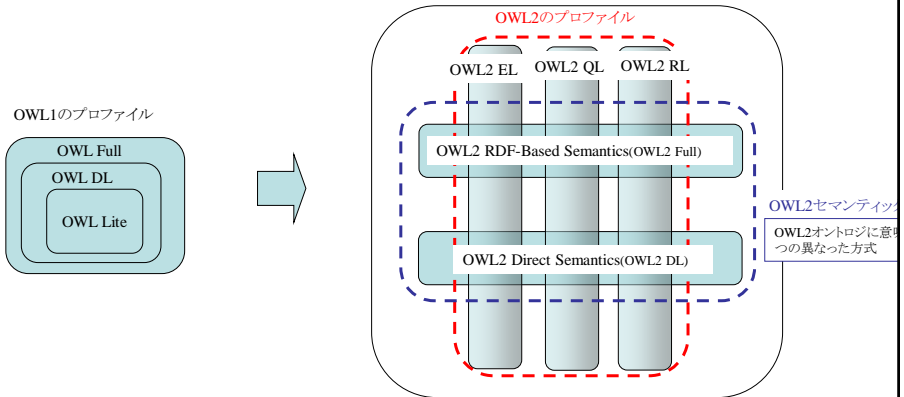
OWL1のプロファイル

OWL Full

OWL DL

OWL Lite

OWL2のプロファイル

OWL2 EL

OWL2 QL

OWL2 RL

OWL2 RDF-Based Semantics(OWL2 Full)

OWL2 Direct Semantics(OWL2 DL)

OWL2セマンティック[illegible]

OWL2オントロジに意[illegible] つの異なった方式